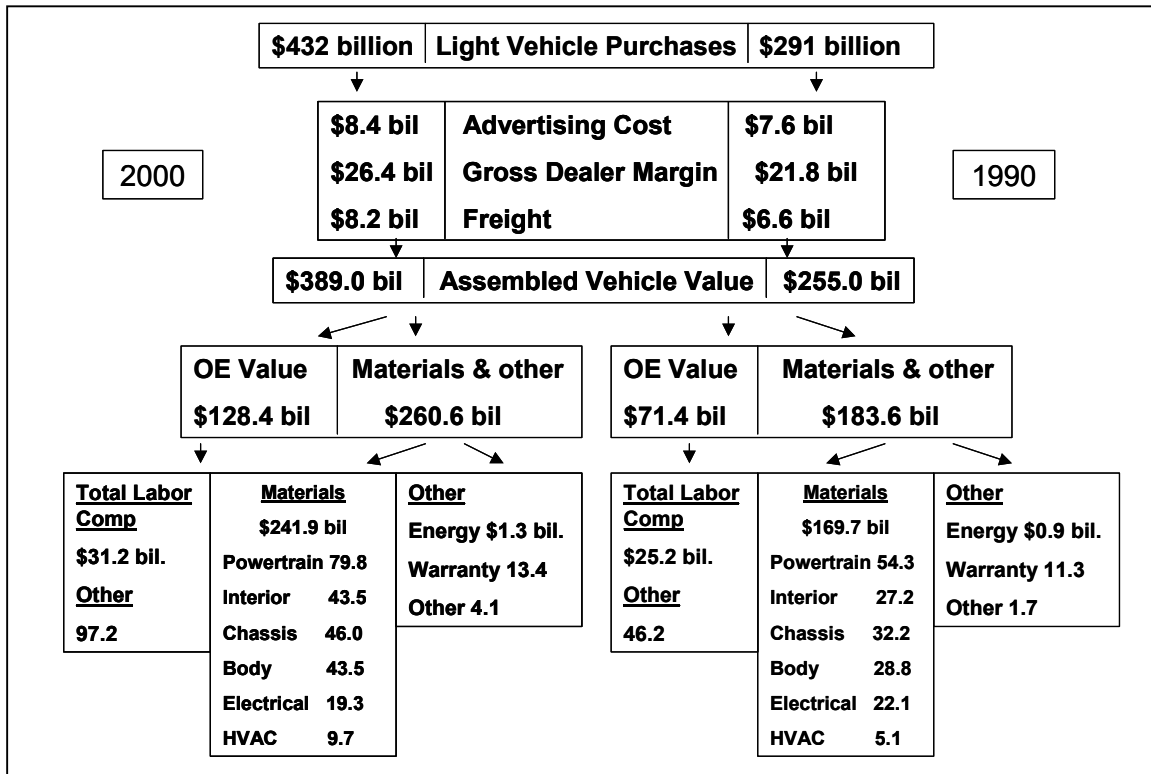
$432 billion | Light Vehicle Purchases | $291 billion

$8.4 bil Advertising Cost $7.6 bil
$26.4 bil Gross Dealer Margin $21.8 bil
$8.2 bil Freight $6.6 bil

2000

1990

$389.0 bil | Assembled Vehicle Value | $255.0 bil

OE Value
$128.4 bil

Materials & other
$260.6 bil

OE Value
$71.4 bil

Materials & other
$183.6 bil

Total Labor Comp
$31.2 bil.
Other
97.2

Materials
$241.9 bil
Powertrain 79.8
Interior 43.5
Chassis 46.0
Body 43.5
Electrical 19.3
HVAC 9.7

Other
Energy $1.3 bil.
Warranty 13.4
Other 4.1

Total Labor Comp
$25.2 bil.
Other
46.2

Materials
$169.7 bil
Powertrain 54.3
Interior 27.2
Chassis 32.2
Body 28.8
Electrical 22.1
HVAC 5.1

Other
Energy $0.9 bil.
Warranty 11.3
Other 1.7